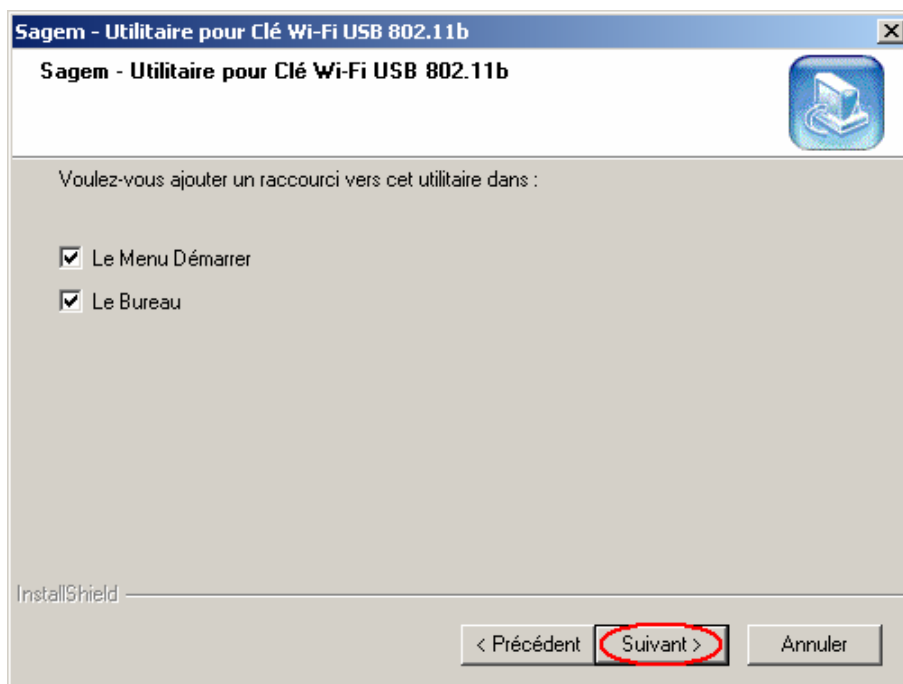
Sagem - Utilitaire pour Clé Wi-Fi USB 802.11b

Sagem - Utilitaire pour Clé Wi-Fi USB 802.11b

Voulez-vous ajouter un raccourci vers cet utilitaire dans :

Le Menu Démarrer

Le Bureau

InstallShield

< Précédent

Suivant >

Annuler